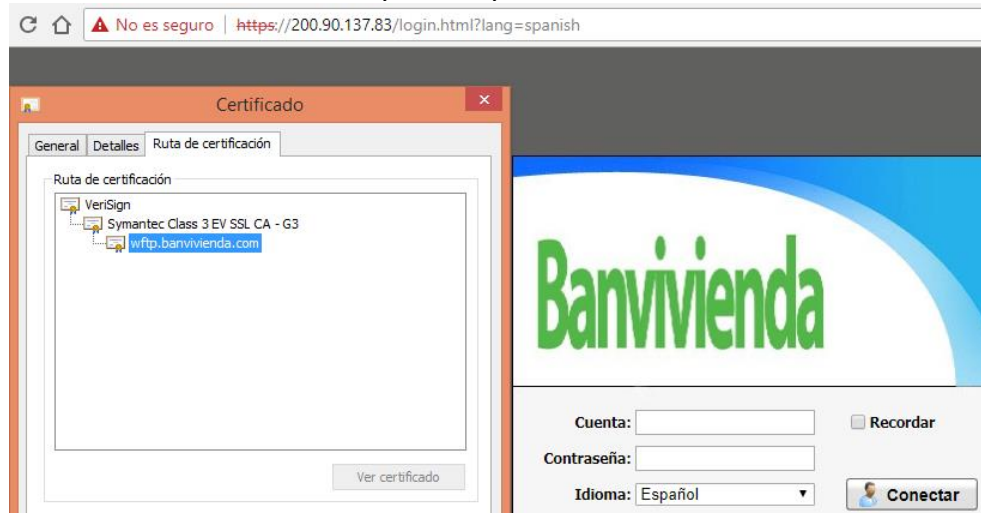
No es seguro | https://200.90.137.83/login.html?lang=spanish

Certificado

General | Detalles | Ruta de certificación

Ruta de certificación

VeriSign
Symantec Class 3 EV SSL CA - G3
wftp.banvivienda.com

Ver certificado

Banvivienda

Cuenta:
Recordar
Contraseña:
Idioma: Español
Conectar